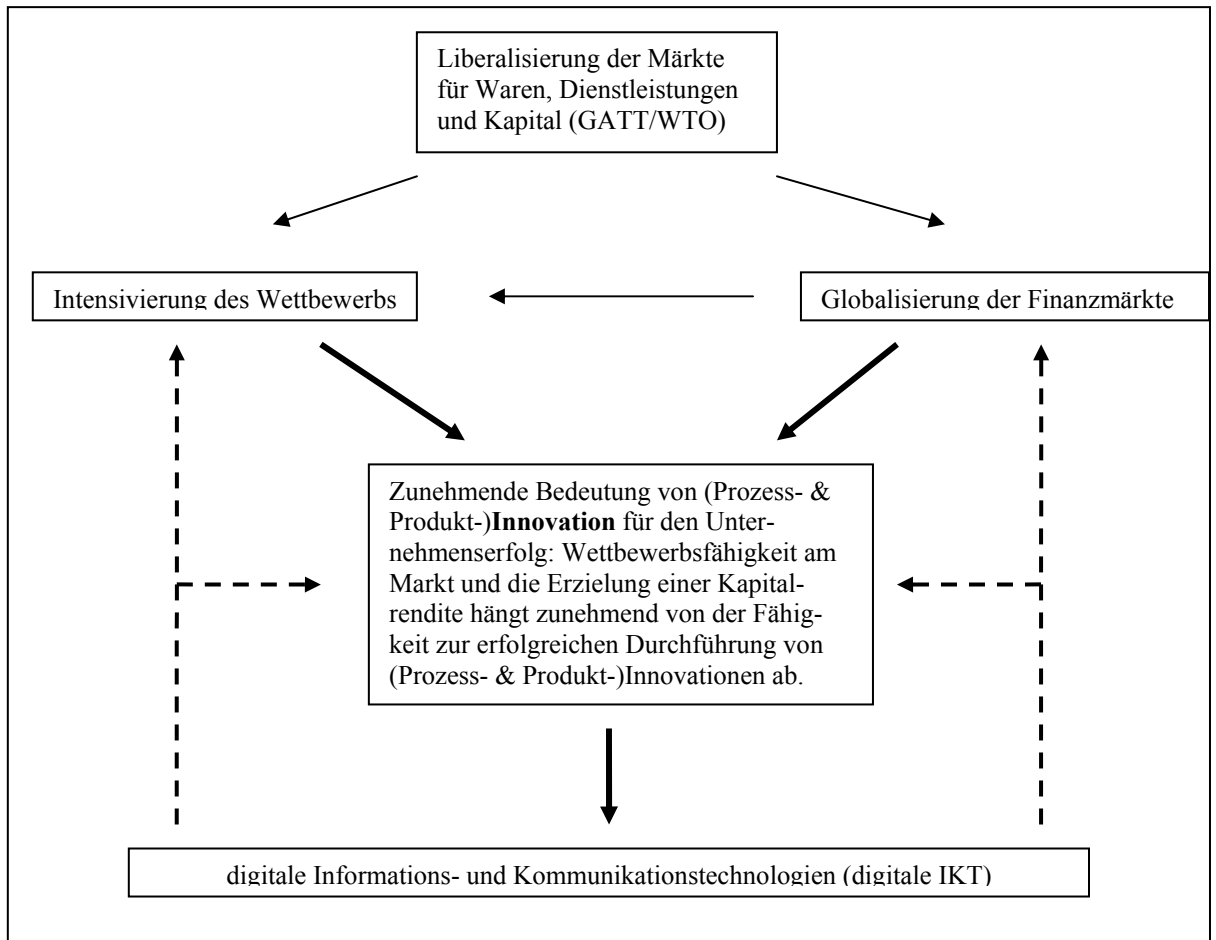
Liberalisierung der Märkte für Waren, Dienstleistungen und Kapital (GATT/WTO)

Intensivierung des Wettbewerbs

Globalisierung der Finanzmärkte

Zunehmende Bedeutung von (Prozess- & Produkt-)**Innovation** für den Unternehmenserfolg: Wettbewerbsfähigkeit am Markt und die Erzielung einer Kapitalrendite hängt zunehmend von der Fähigkeit zur erfolgreichen Durchführung von (Prozess- & Produkt-)Innovationen ab.

digitale Informations- und Kommunikationstechnologien (digitale IKT)